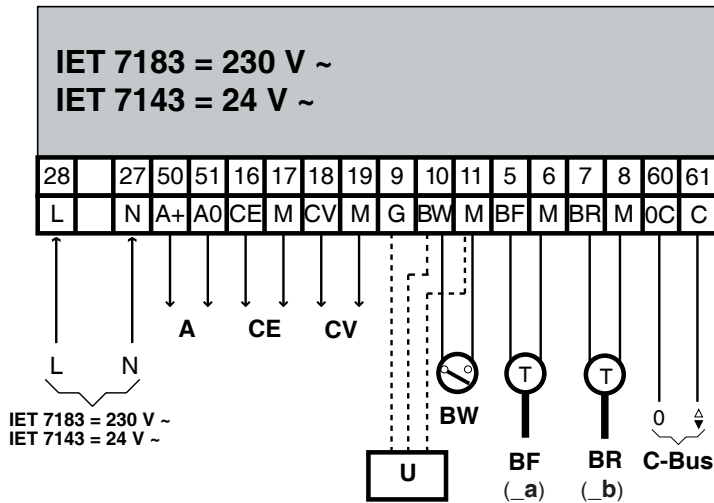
IET 7183 = 230 V ~
IET 7143 = 24 V ~

| 28 | | 27 | 50 | 51 | 16 | 17 | 18 | 19 | 9 | 10 | 11 | 5 | 6 | 7 | 8 | 60 | 61 |
|---|---|---|---|---|---|---|---|---|---|---|---|---|---|---|---|---|---|
| L | | N | A+ | A0 | CE | M | CV | M | G | BW | M | BF | M | BR | M | 0C | C |

L N
IET 7183 = 230 V ~
IET 7143 = 24 V ~

A CE CV

U

BW

T
BF
(_a)

T
BR
(_b)

0
C-Bus